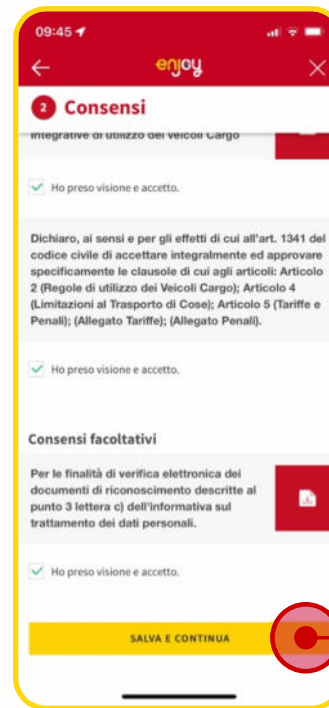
09:45

enjoy

2 Consensi

integrative di utilizzo dei veicoli Cargo

Ho preso visione e accetto.

Dichiaro, ai sensi e per gli effetti di cui all'art. 1341 del codice civile di accettare integralmente ed approvare specificamente le clausole di cui agli articoli: Articolo 2 (Regole di utilizzo dei Veicoli Cargo); Articolo 4 (Limitazioni al Trasporto di Cose); Articolo 5 (Tariffe e Penali); (Allegato Tariffe); (Allegato Penali).

Ho preso visione e accetto.

Consensi facoltativi

Per le finalità di verifica elettronica dei documenti di riconoscimento descritte al punto 3 lettera c) dell'informativa sul trattamento dei dati personali.

Ho preso visione e accetto.

SALVA E CONTINUA